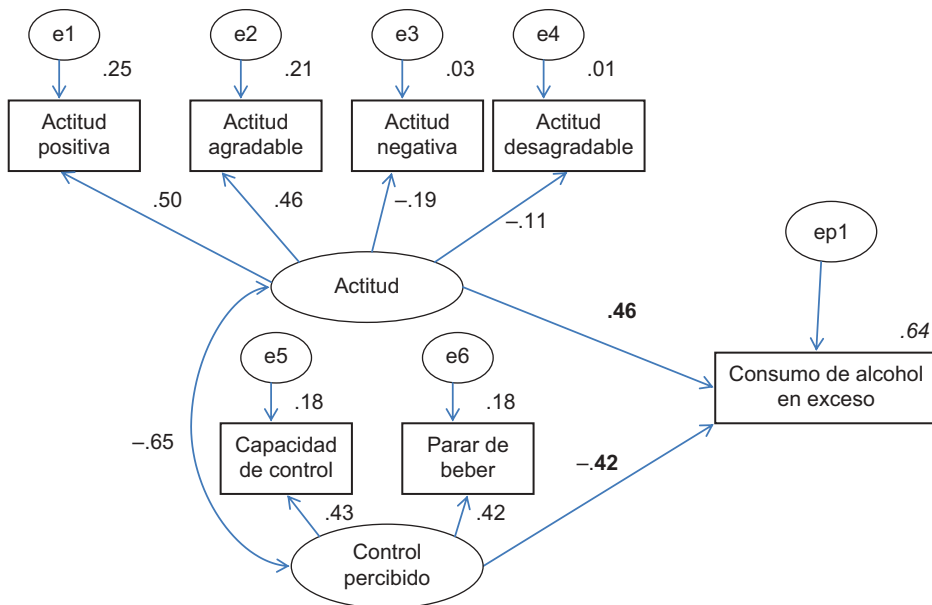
e1
.25
e2
.21
e3
.03
e4
.01

Actitud positiva
Actitud agradable
Actitud negativa
Actitud desagradable

.50
.46
–.19
–.11

ep1

Actitud

**.46**

*.64*

e5
e6
.18
.18

Consumo de alcohol en exceso

–.65

Capacidad de control
Parar de beber

–**.42**

.43
.42

Control percibido